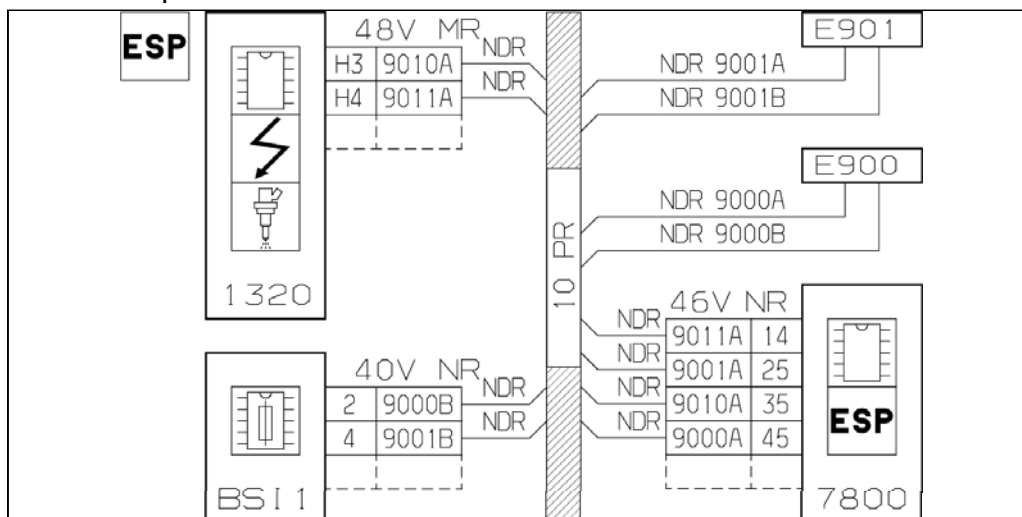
ESP

48V MR
NDR
H3 | 9010A
NDR
H4 | 9011A

1320

E901
NDR 9001A
NDR 9001B

E900
NDR 9000A
NDR 9000B

10 PR

40V NR
NDR
2 | 9000B
NDR
4 | 9001B

BSI 1

46V NR
NDR 9011A | 14
NDR 9001A | 25
NDR 9010A | 35
NDR 9000A | 45

ESP

7800